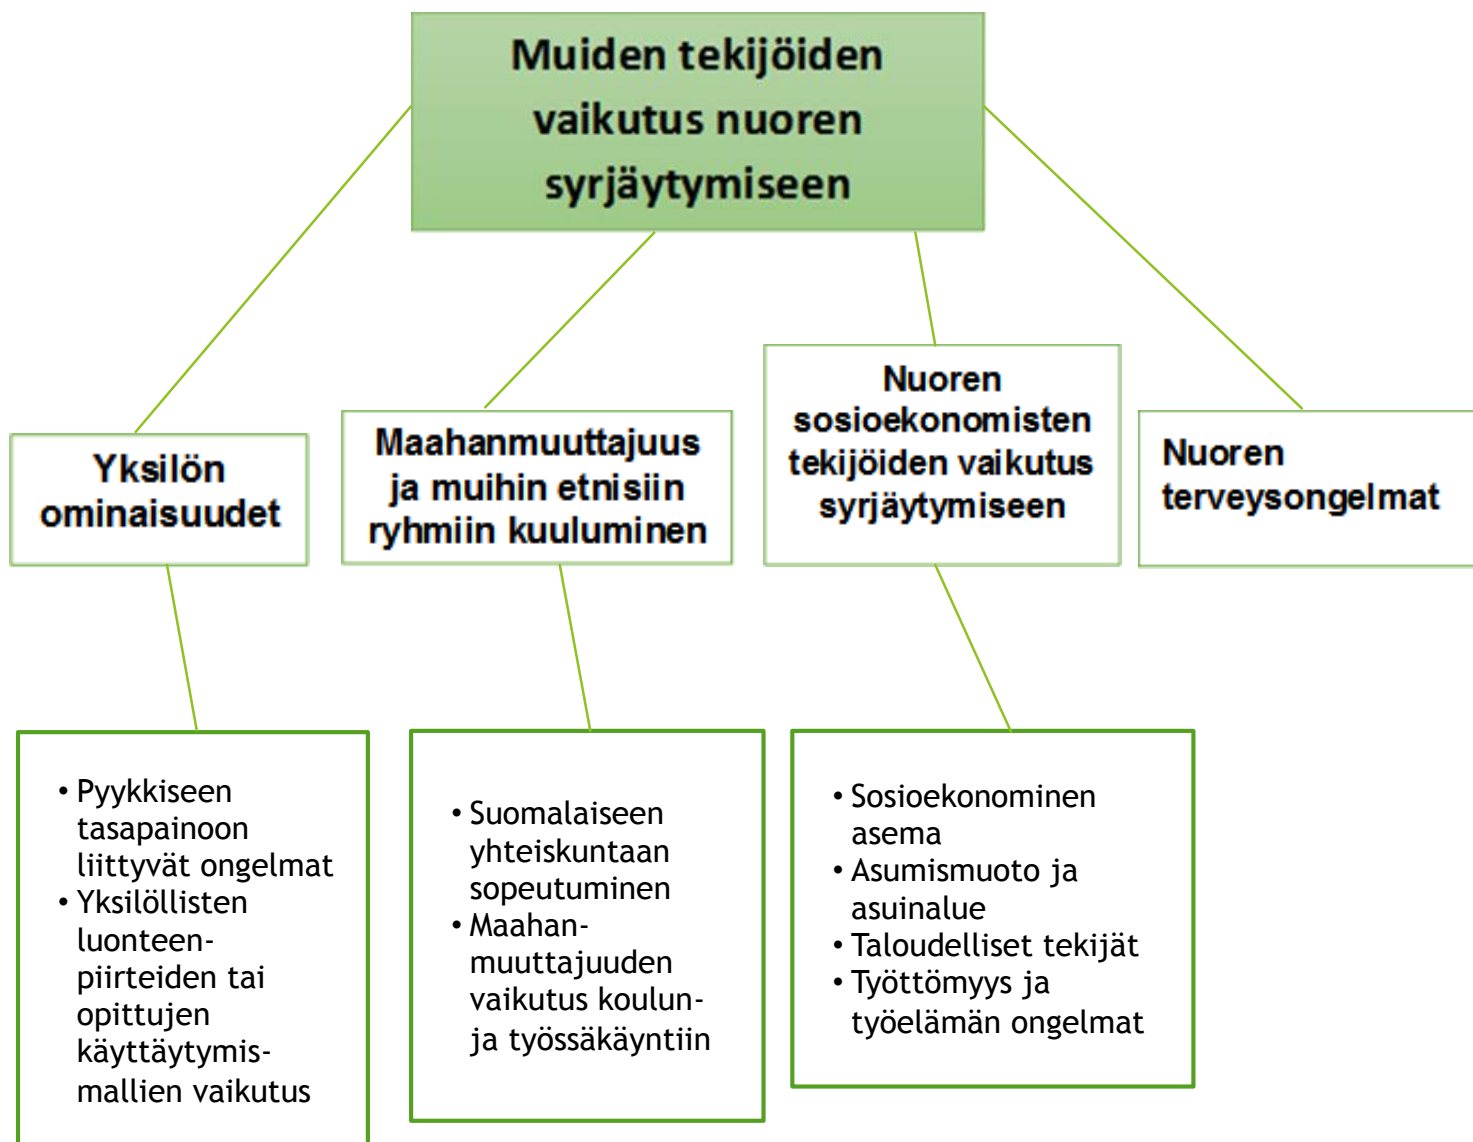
Muiden tekijöiden vaikutus nuoren syrjäytymiseen

Yksilön ominaisuudet

Maahanmuuttajuus ja muihin etnisiin ryhmiin kuuluminen

Nuoren sosioekonomisten tekijöiden vaikutus syrjäytymiseen

Nuoren terveysongelmat

• Pyykkiseen tasapainoon liittyvät ongelmat
• Yksilöllisten luonteenpiirteiden tai opittujen käyttäytymismallien vaikutus

• Suomalaiseen yhteiskuntaan sopeutuminen
• Maahanmuuttajuuden vaikutus koulun- ja työssäkäyntiin

• Sosioekonominen asema
• Asumismuoto ja asuinalue
• Taloudelliset tekijät
• Työttömyys ja työelämän ongelmat